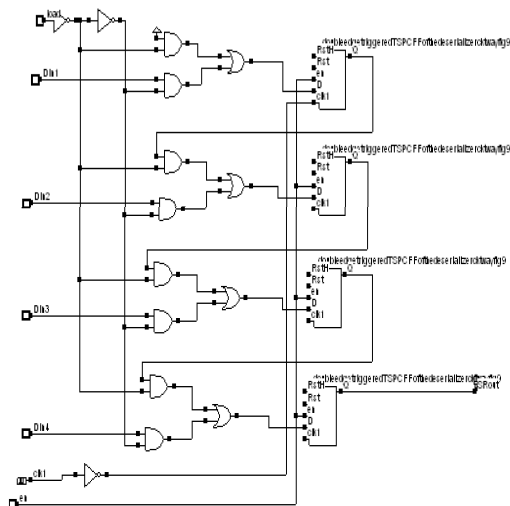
load

Din1

doubleedgetriggeredTSPCFFoftheserializercktwayfig9
RstH
Rst
en
D
clk1
Q

Din2

doubleedgetriggeredTSPCFFoftheserializercktwayfig9
RstH
Rst
en
D
clk1
Q

Din3

doubleedgetriggeredTSPCFFoftheserializercktwayfig9
RstH
Rst
en
D
clk1
Q

Din4

doubleedgetriggeredTSPCFFoftheserializercktwayfig9
RstH
Rst
en
D
clk1
Q
SRout

clk1

en